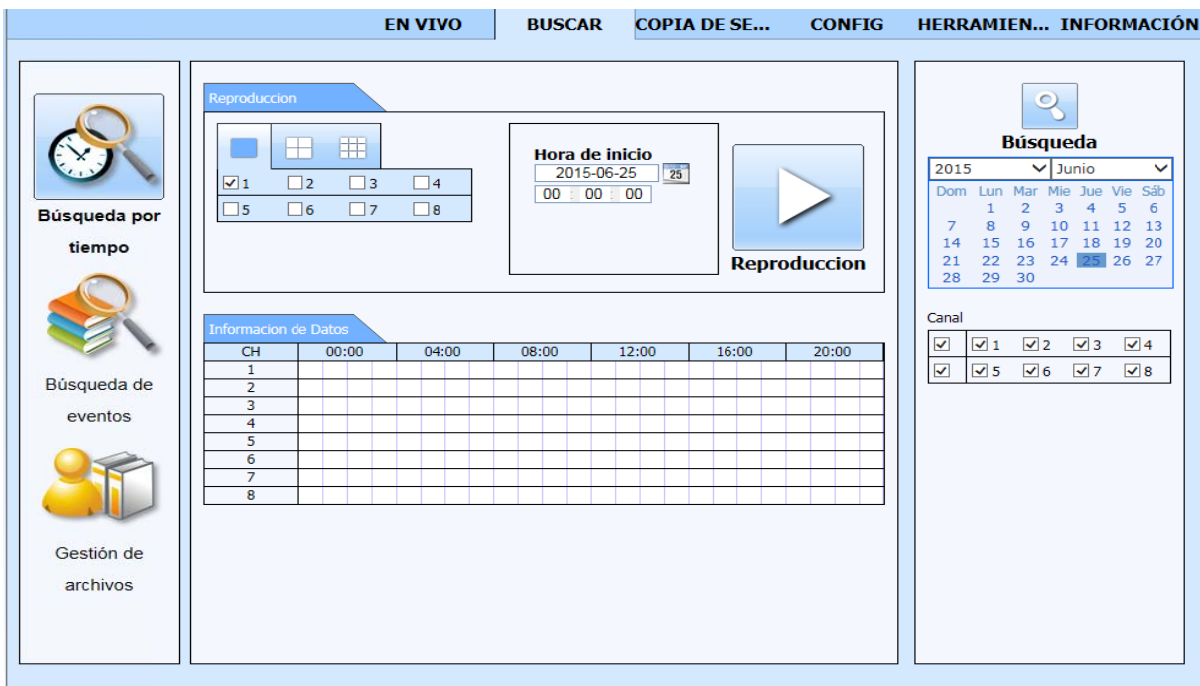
EN VIVO BUSCAR COPIA DE SE... CONFIG HERRAMIEN... INFORMACIÓN

Búsqueda por tiempo

Búsqueda de eventos

Gestión de archivos

Reproduccion

☑1 ☐2 ☐3 ☐4
☐5 ☐6 ☐7 ☐8

Hora de inicio
2015-06-25 25
00 : 00 : 00

Reproduccion

Informacion de Datos

| CH | 00:00 | 04:00 | 08:00 | 12:00 | 16:00 | 20:00 |
|---|---|---|---|---|---|---|
| 1 | | | | | | |
| 2 | | | | | | |
| 3 | | | | | | |
| 4 | | | | | | |
| 5 | | | | | | |
| 6 | | | | | | |
| 7 | | | | | | |
| 8 | | | | | | |

Búsqueda

2015 Junio

| Dom | Lun | Mar | Mie | Jue | Vie | Sáb |
|---|---|---|---|---|---|---|
| | 1 | 2 | 3 | 4 | 5 | 6 |
| 7 | 8 | 9 | 10 | 11 | 12 | 13 |
| 14 | 15 | 16 | 17 | 18 | 19 | 20 |
| 21 | 22 | 23 | 24 | 25 | 26 | 27 |
| 28 | 29 | 30 | | | | |

Canal
☑ ☑1 ☑2 ☑3 ☑4
☑ ☑5 ☑6 ☑7 ☑8